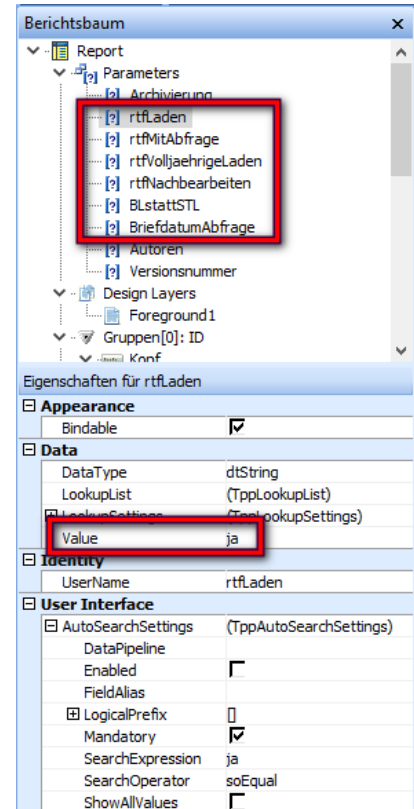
Berichtsbaum ×

Report
Parameters
Archivierung
rtfLaden
rtfMitAbfrage
rtfVolljaehrigeLaden
rtfNachbearbeiten
BLstattSTL
BriefdatumAbfrage
Autoren
Versionsnummer
Design Layers
Foreground1
Gruppen[0]: ID
Kopf

Eigenschaften für rtfLaden

| | |
|---|---|
| ⊟ Appearance | |
| Bindable | ☑ |
| ⊟ Data | |
| DataType | dtString |
| LookupList | (TppLookupList) |
| ⊞ LookupSettings | (TppLookupSettings) |
| Value | ja |
| ⊟ Identity | |
| UserName | rtfLaden |
| ⊟ User Interface | |
| ⊟ AutoSearchSettings | (TppAutoSearchSettings) |
| DataPipeline | |
| Enabled | ☐ |
| FieldAlias | |
| ⊞ LogicalPrefix | [] |
| Mandatory | ☑ |
| SearchExpression | ja |
| SearchOperator | soEqual |
| ShowAllValues | ☐ |